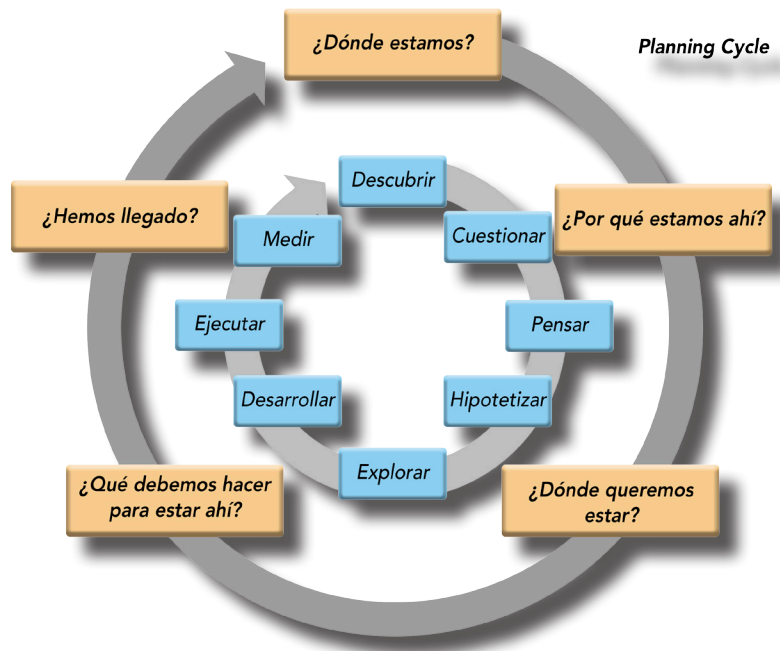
Planning Cycle

¿Dónde estamos?

¿Por qué estamos ahí?

¿Dónde queremos estar?

¿Qué debemos hacer para estar ahí?

¿Hemos llegado?

Descubrir

Cuestionar

Pensar

Hipotetizar

Explorar

Desarrollar

Ejecutar

Medir